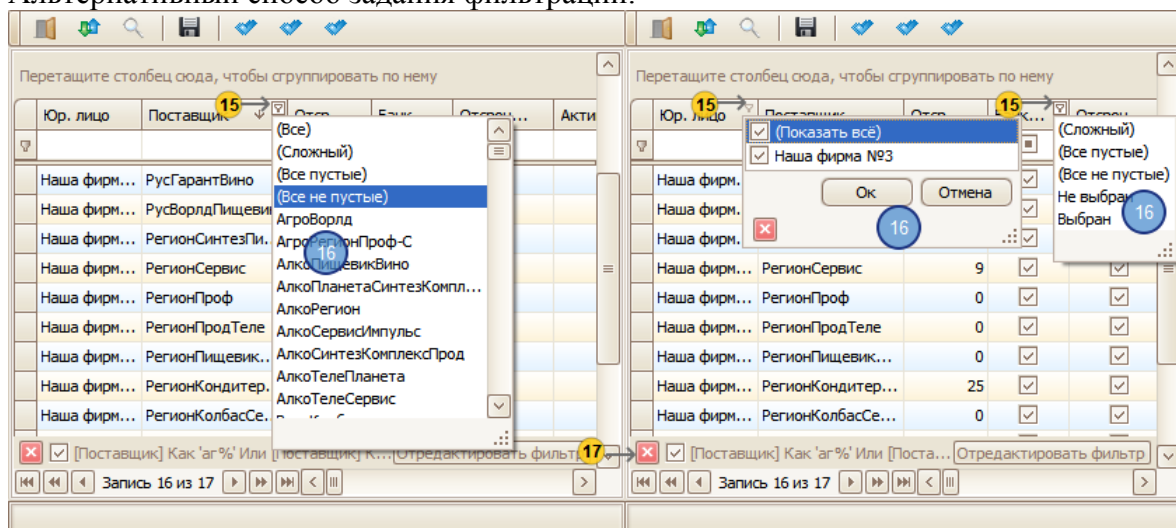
Альтернативный способ задания фильтрации:

Перетащите столбец сюда, чтобы сгруппировать по нему

| Юр. лицо | Поставщик | Отср... | Банк | Отсроч... | Акти |
|---|---|---|---|---|---|
| Наша фирм... | РусГарантВино | | | | |
| Наша фирм... | РусВорлдПищевик | | | | |
| Наша фирм... | РегионСинтезПи... | | | | |
| Наша фирм... | РегионСервис | | | | |
| Наша фирм... | РегионПроф | | | | |
| Наша фирм... | РегионПродТеле | | | | |
| Наша фирм... | РегионПищевик... | | | | |
| Наша фирм... | РегионКондитер... | | | | |
| Наша фирм... | РегионКолбасСе... | | | | |

15

(Все)
(Сложный)
(Все пустые)
(Все не пустые)
АгроВорлд
АгроРегионПроф-С
АлкоПищевикВино
АлкоПланетаСинтезКомпл...
АлкоРегион
АлкоСервисИмпульс
АлкоСинтезКомплексПрод
АлкоТелеПланета
АлкоТелеСервис

16

[Поставщик] Как 'аг%' Или [Поставщик] К... Отредактировать фильтр

17

Запись 16 из 17

Перетащите столбец сюда, чтобы сгруппировать по нему

| Юр. лицо | Поставщик | Отср... | Б... | Отсроч... |
|---|---|---|---|---|
| Наша фирм... | | | | |
| Наша фирм... | | | | |
| Наша фирм... | | | | |
| Наша фирм... | РегионСервис | 9 | | |
| Наша фирм... | РегионПроф | 0 | | |
| Наша фирм... | РегионПродТеле | 0 | | |
| Наша фирм... | РегионПищевик... | 0 | | |
| Наша фирм... | РегионКондитер... | 25 | | |
| Наша фирм... | РегионКолбасСе... | 0 | | |

15

(Показать всё)
Наша фирма №3
Ок
Отмена

16

15

(Сложный)
(Все пустые)
(Все не пустые)
Не выбран
Выбран

16

[Поставщик] Как 'аг%' Или [Поста... Отредактировать фильтр

Запись 16 из 17